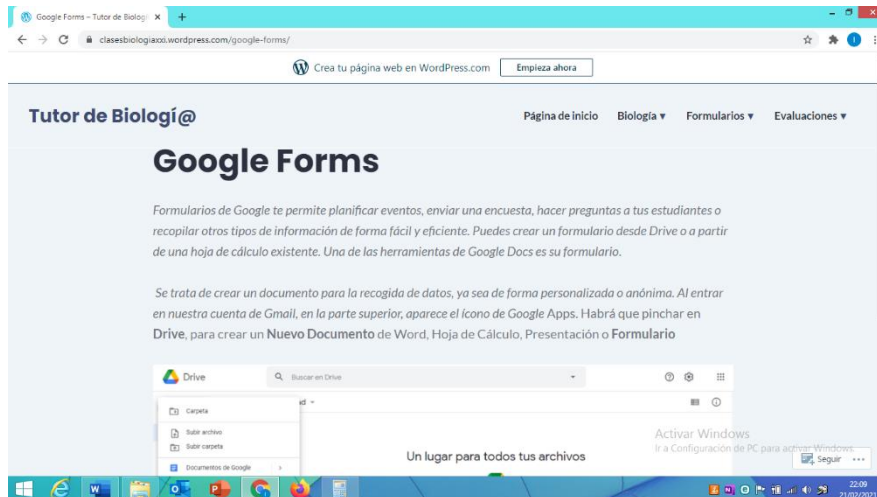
Google Forms – Tutor de Biologí ×   +

clasesbiologiaxxi.wordpress.com/google-forms/

Crea tu página web en WordPress.com   Empieza ahora

Tutor de Biologí@

Página de inicio   Biología ▾   Formularios ▾   Evaluaciones ▾

Google Forms

Formularios de Google te permite planificar eventos, enviar una encuesta, hacer preguntas a tus estudiantes o recopilar otros tipos de información de forma fácil y eficiente. Puedes crear un formulario desde Drive o a partir de una hoja de cálculo existente. Una de las herramientas de Google Docs es su formulario.

Se trata de crear un documento para la recogida de datos, ya sea de forma personalizada o anónima. Al entrar en nuestra cuenta de Gmail, en la parte superior, aparece el ícono de Google Apps. Habrá que pinchar en Drive, para crear un Nuevo Documento de Word, Hoja de Cálculo, Presentación o Formulario

Drive   Buscar en Drive

Carpeta
Subir archivo
Subir carpeta
Documentos de Google

Un lugar para todos tus archivos

Activar Windows
Ir a Configuración de PC para activar Windows.

Seguir ···

22:09
21/02/2021